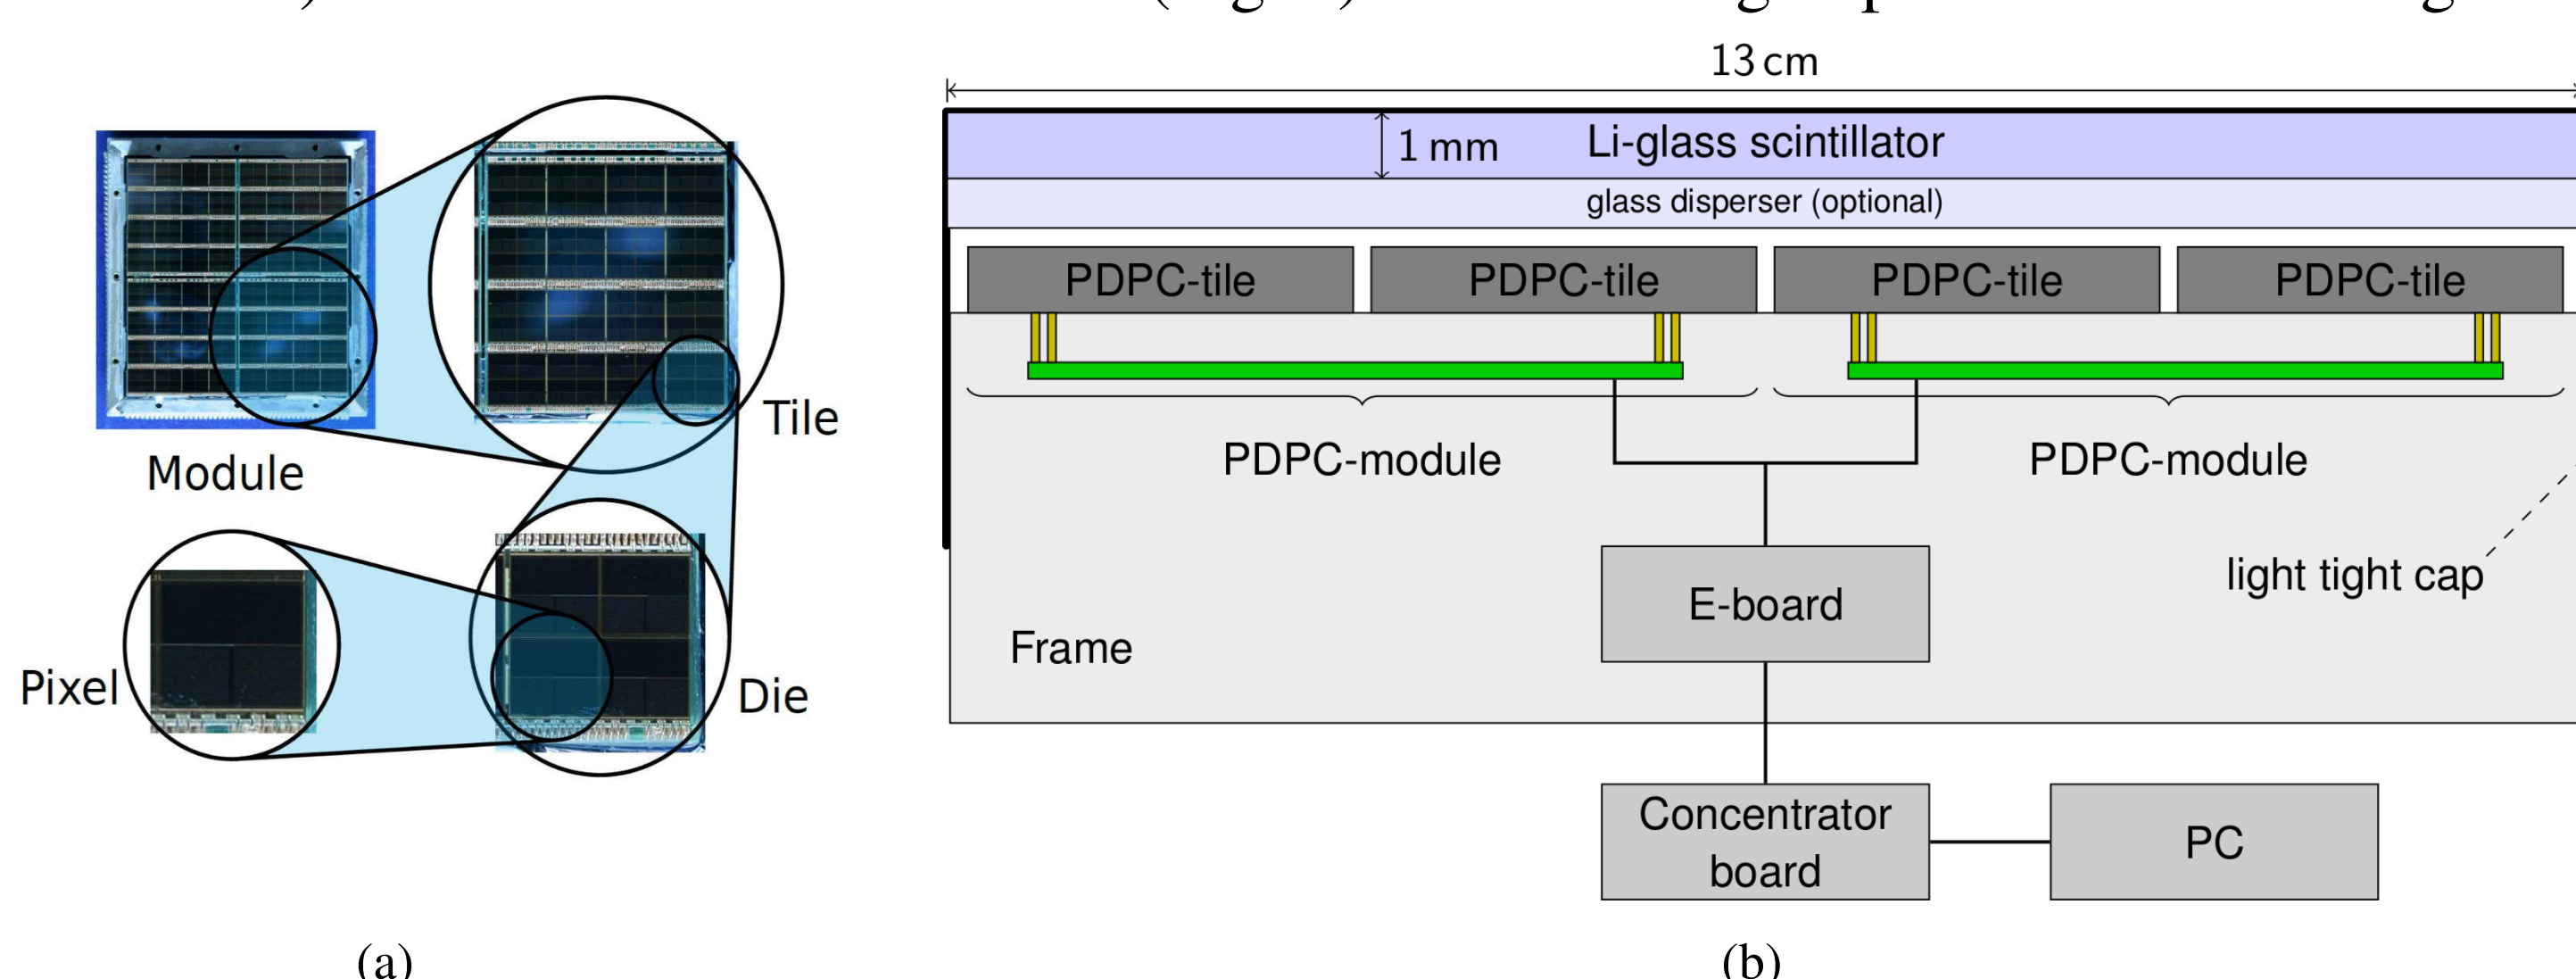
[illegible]

Module

Tile

Pixel

Die

(a)

13 cm

1 mm

Li-glass scintillator

glass disperser (optional)

PDPC-tile

PDPC-tile

PDPC-tile

PDPC-tile

PDPC-module

PDPC-module

light tight cap

E-board

Frame

Concentrator board

PC

(b)